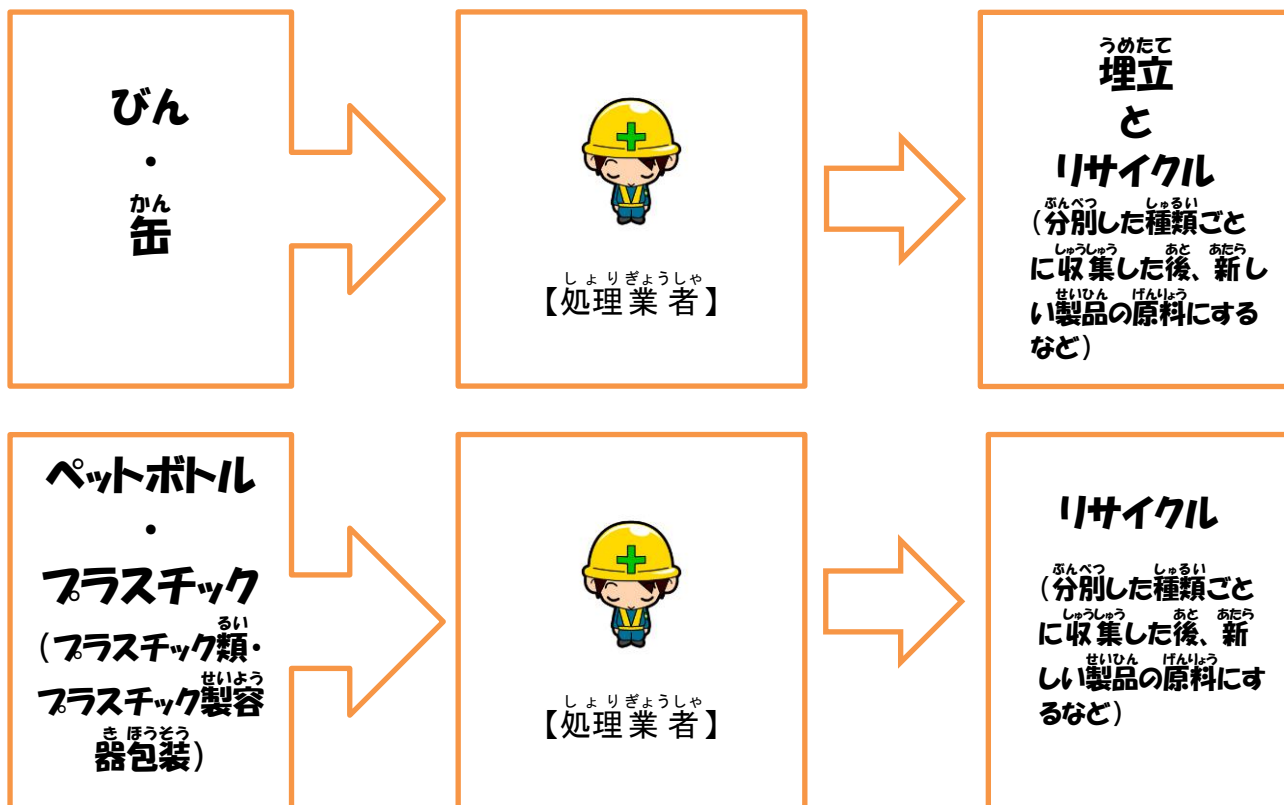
びん
・
缶

【処理業者】

埋立
と
リサイクル
（分別した種類ごとに収集した後、新しい製品の原料にするなど）

ペットボトル
・
プラスチック
（プラスチック類・プラスチック製容器包装）

【処理業者】

リサイクル
（分別した種類ごとに収集した後、新しい製品の原料にするなど）